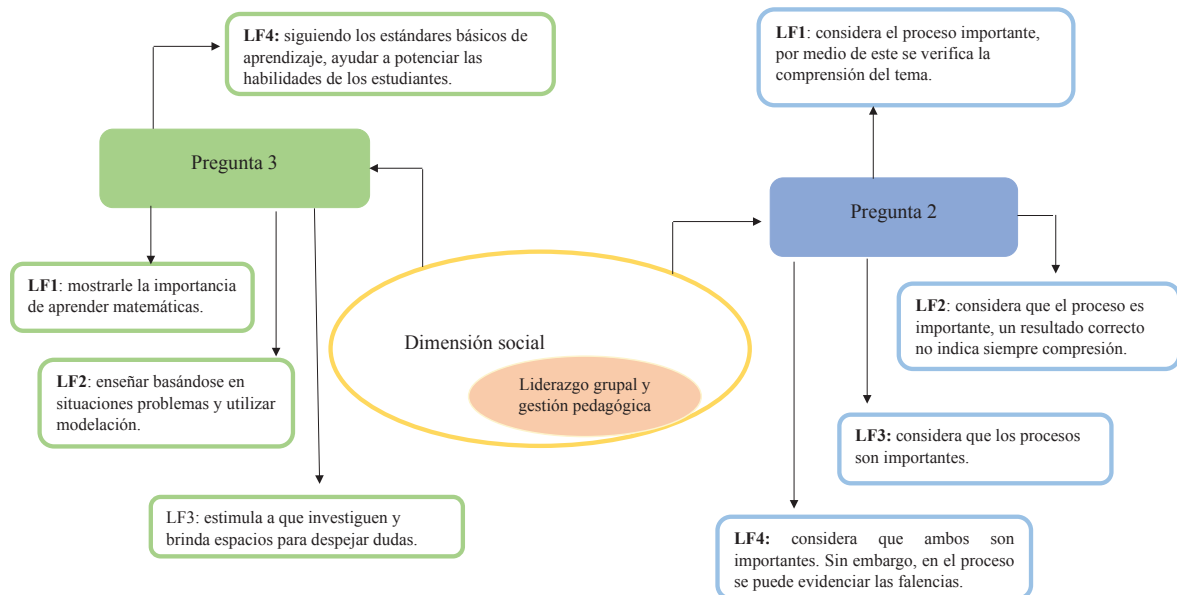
**LF4:** siguiendo los estándares básicos de aprendizaje, ayudar a potenciar las habilidades de los estudiantes.

Pregunta 3

**LF1**: mostrarle la importancia de aprender matemáticas.

**LF2**: enseñar basándose en situaciones problemas y utilizar modelación.

LF3: estimula a que investiguen y brinda espacios para despejar dudas.

Dimensión social

Liderazgo grupal y gestión pedagógica

**LF1**: considera el proceso importante, por medio de este se verifica la comprensión del tema.

Pregunta 2

**LF2**: considera que el proceso es importante, un resultado correcto no indica siempre compresión.

**LF3:** considera que los procesos son importantes.

**LF4:** considera que ambos son importantes. Sin embargo, en el proceso se puede evidenciar las falencias.